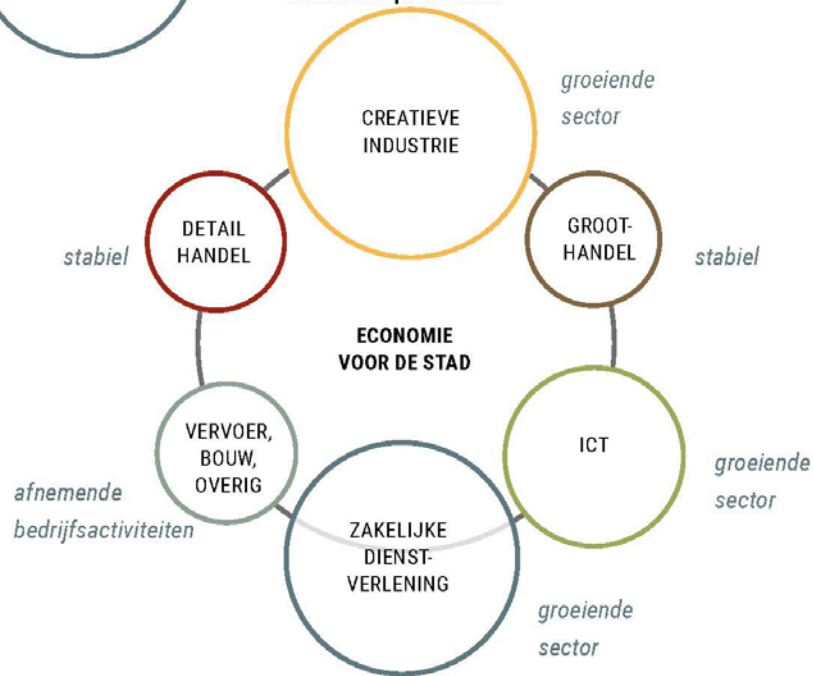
CREATIEVE INDUSTRIE

groeiende sector

DETAIL HANDEL

stabiel

GROOT-HANDEL

stabiel

ECONOMIE VOOR DE STAD

VERVOER, BOUW, OVERIG

afnemende bedrijfsactiviteiten

ICT

groeiende sector

ZAKELIJKE DIENSTVERLENING

groeiende sector